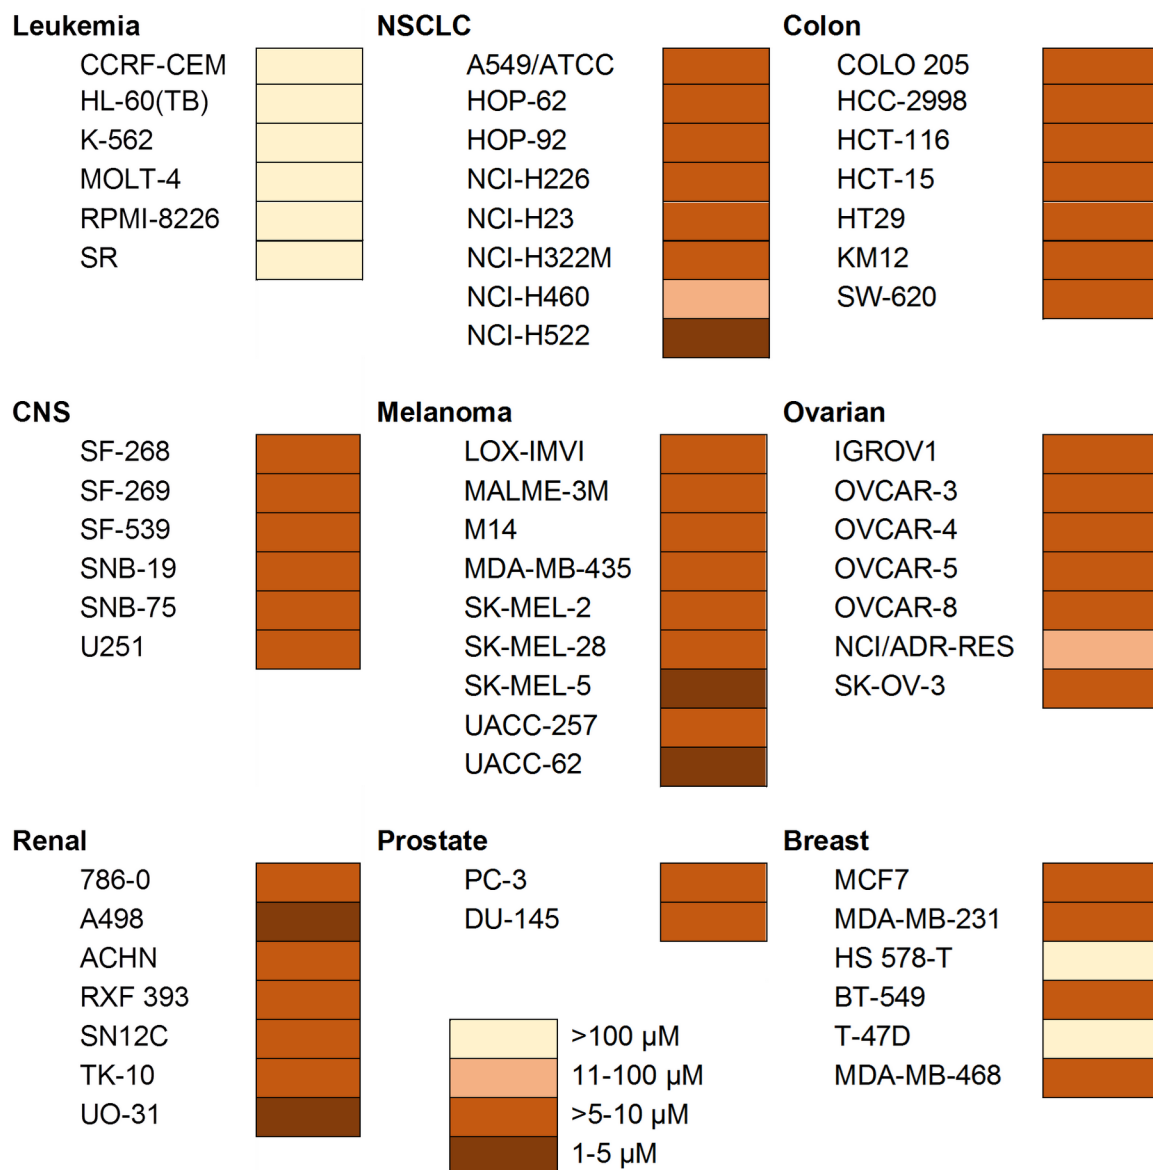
Leukemia
CCRF-CEM
HL-60(TB)
K-562
MOLT-4
RPMI-8226
SR

NSCLC
A549/ATCC
HOP-62
HOP-92
NCI-H226
NCI-H23
NCI-H322M
NCI-H460
NCI-H522

Colon
COLO 205
HCC-2998
HCT-116
HCT-15
HT29
KM12
SW-620

CNS
SF-268
SF-269
SF-539
SNB-19
SNB-75
U251

Melanoma
LOX-IMVI
MALME-3M
M14
MDA-MB-435
SK-MEL-2
SK-MEL-28
SK-MEL-5
UACC-257
UACC-62

Ovarian
IGROV1
OVCAR-3
OVCAR-4
OVCAR-5
OVCAR-8
NCI/ADR-RES
SK-OV-3

Renal
786-0
A498
ACHN
RXF 393
SN12C
TK-10
UO-31

Prostate
PC-3
DU-145

>100 μM
11-100 μM
>5-10 μM
1-5 μM

Breast
MCF7
MDA-MB-231
HS 578-T
BT-549
T-47D
MDA-MB-468